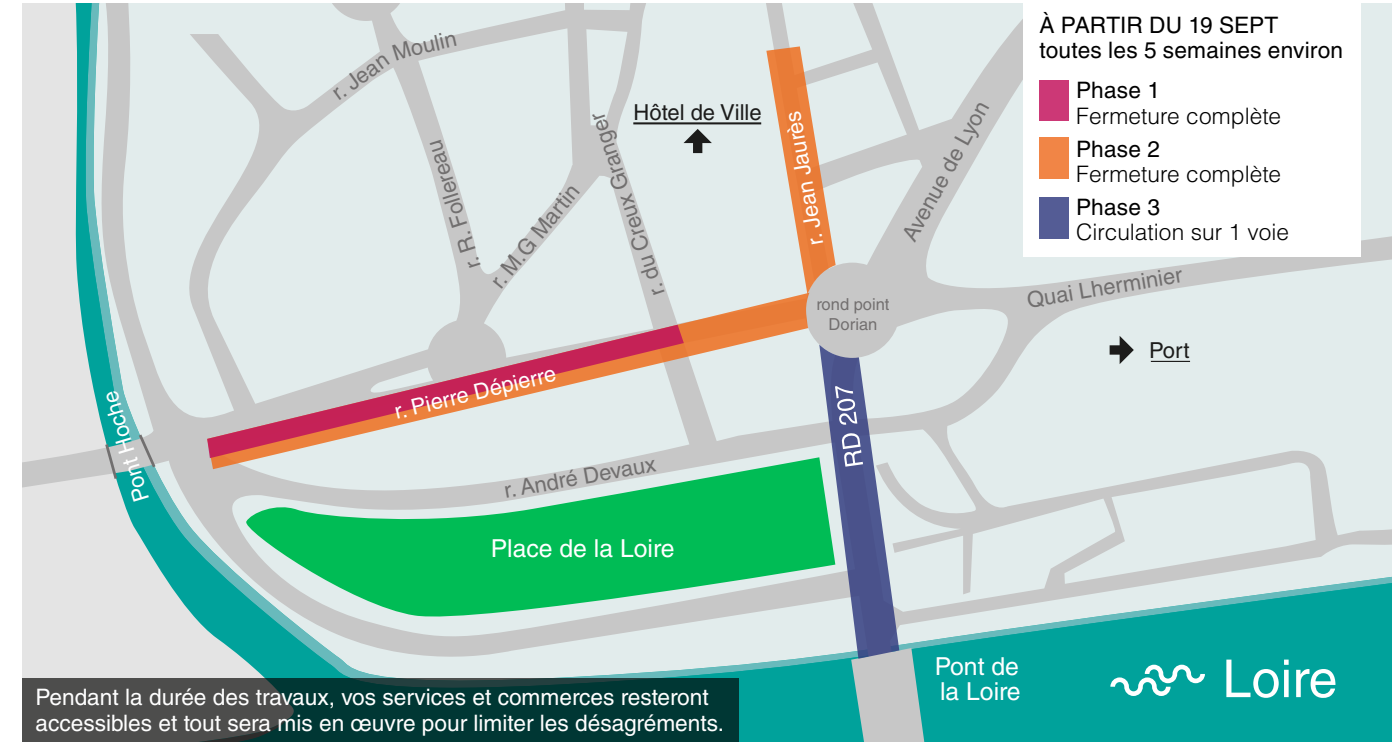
À PARTIR DU 19 SEPT
toutes les 5 semaines environ

Phase 1
Fermeture complète

Phase 2
Fermeture complète

Phase 3
Circulation sur 1 voie

r. Jean Moulin

Hôtel de Ville

r. Jean Jaurès

Avenue de Lyon

r. R. Follereau

r. M.G Martin

r. du Creux Granger

rond point Dorian

Quai Lherminier

Port

Pont Hoche

r. Pierre Dépierre

RD 207

r. André Devaux

Place de la Loire

Pont de la Loire

Loire

Pendant la durée des travaux, vos services et commerces resteront accessibles et tout sera mis en œuvre pour limiter les désagréments.